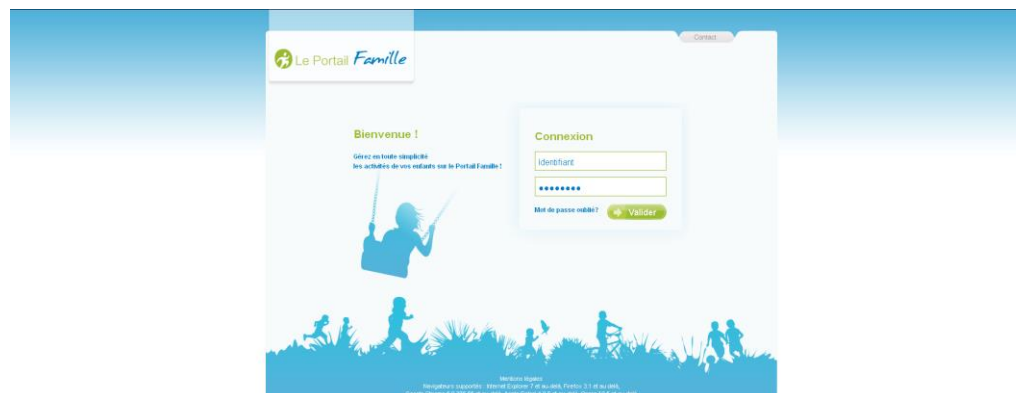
Contact

Le Portail Famille

Bienvenue !

Gérez en toute simplicité
les activités de vos enfants sur le Portail Famille !

Connexion

Identifiant

••••••••

Mot de passe oublié ?

Valider

Mentions légales
Navigateurs supportés : Internet Explorer 7 et au-delà, Firefox 3.1 et au-delà,
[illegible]